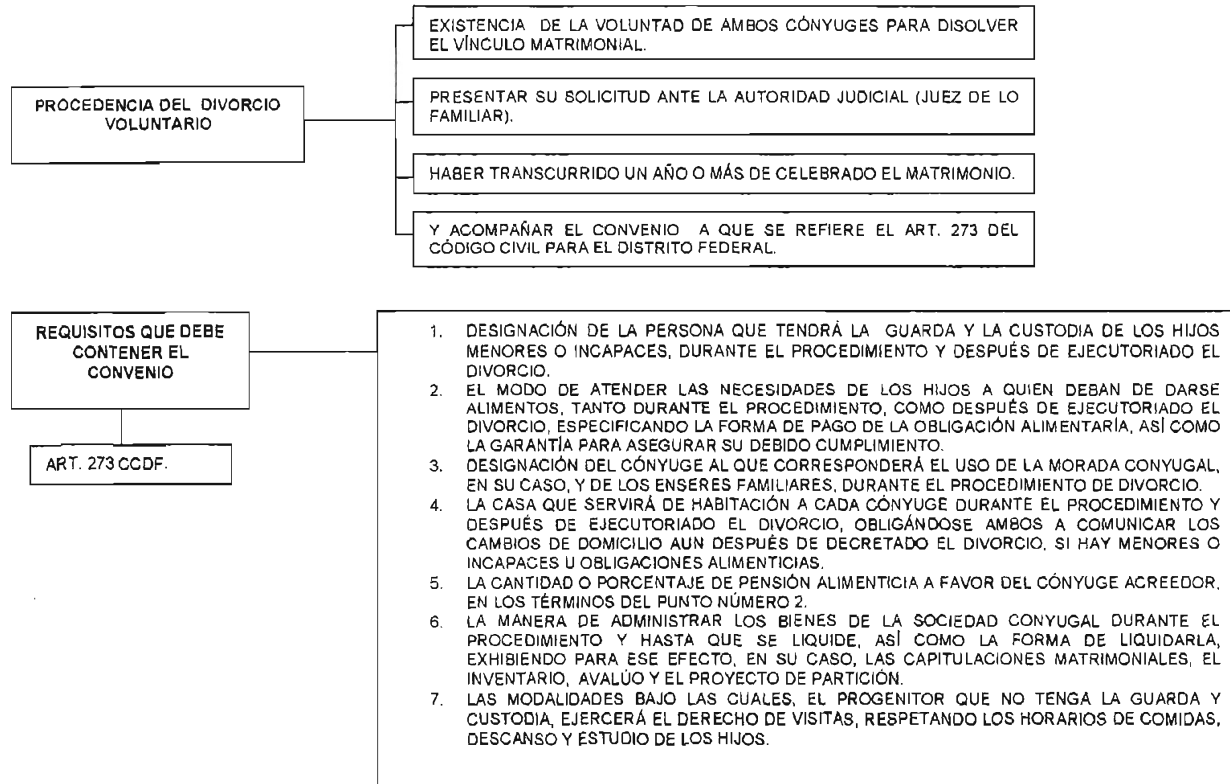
PROCEDENCIA DEL DIVORCIO VOLUNTARIO

EXISTENCIA DE LA VOLUNTAD DE AMBOS CÓNYUGES PARA DISOLVER EL VÍNCULO MATRIMONIAL.

PRESENTAR SU SOLICITUD ANTE LA AUTORIDAD JUDICIAL (JUEZ DE LO FAMILIAR).

HABER TRANSCURRIDO UN AÑO O MÁS DE CELEBRADO EL MATRIMONIO.

Y ACOMPAÑAR EL CONVENIO A QUE SE REFIERE EL ART. 273 DEL CÓDIGO CIVIL PARA EL DISTRITO FEDERAL.

REQUISITOS QUE DEBE CONTENER EL CONVENIO

ART. 273 CCDF.

1. DESIGNACIÓN DE LA PERSONA QUE TENDRÁ LA GUARDA Y LA CUSTODIA DE LOS HIJOS MENORES O INCAPACES, DURANTE EL PROCEDIMIENTO Y DESPUÉS DE EJECUTORIADO EL DIVORCIO.
2. EL MODO DE ATENDER LAS NECESIDADES DE LOS HIJOS A QUIEN DEBAN DE DARSE ALIMENTOS, TANTO DURANTE EL PROCEDIMIENTO, COMO DESPUÉS DE EJECUTORIADO EL DIVORCIO, ESPECIFICANDO LA FORMA DE PAGO DE LA OBLIGACIÓN ALIMENTARIA, ASÍ COMO LA GARANTÍA PARA ASEGURAR SU DEBIDO CUMPLIMIENTO.
3. DESIGNACIÓN DEL CÓNYUGE AL QUE CORRESPONDERÁ EL USO DE LA MORADA CONYUGAL, EN SU CASO, Y DE LOS ENSERES FAMILIARES, DURANTE EL PROCEDIMIENTO DE DIVORCIO.
4. LA CASA QUE SERVIRÁ DE HABITACIÓN A CADA CÓNYUGE DURANTE EL PROCEDIMIENTO Y DESPUÉS DE EJECUTORIADO EL DIVORCIO, OBLIGÁNDOSE AMBOS A COMUNICAR LOS CAMBIOS DE DOMICILIO AUN DESPUÉS DE DECRETADO EL DIVORCIO, SI HAY MENORES O INCAPACES U OBLIGACIONES ALIMENTICIAS.
5. LA CANTIDAD O PORCENTAJE DE PENSIÓN ALIMENTICIA A FAVOR DEL CÓNYUGE ACREEDOR, EN LOS TÉRMINOS DEL PUNTO NÚMERO 2.
6. LA MANERA DE ADMINISTRAR LOS BIENES DE LA SOCIEDAD CONYUGAL DURANTE EL PROCEDIMIENTO Y HASTA QUE SE LIQUIDE, ASÍ COMO LA FORMA DE LIQUIDARLA, EXHIBIENDO PARA ESE EFECTO, EN SU CASO, LAS CAPITULACIONES MATRIMONIALES, EL INVENTARIO, AVALÚO Y EL PROYECTO DE PARTICIÓN.
7. LAS MODALIDADES BAJO LAS CUALES, EL PROGENITOR QUE NO TENGA LA GUARDA Y CUSTODIA, EJERCERÁ EL DERECHO DE VISITAS, RESPETANDO LOS HORARIOS DE COMIDAS, DESCANSO Y ESTUDIO DE LOS HIJOS.